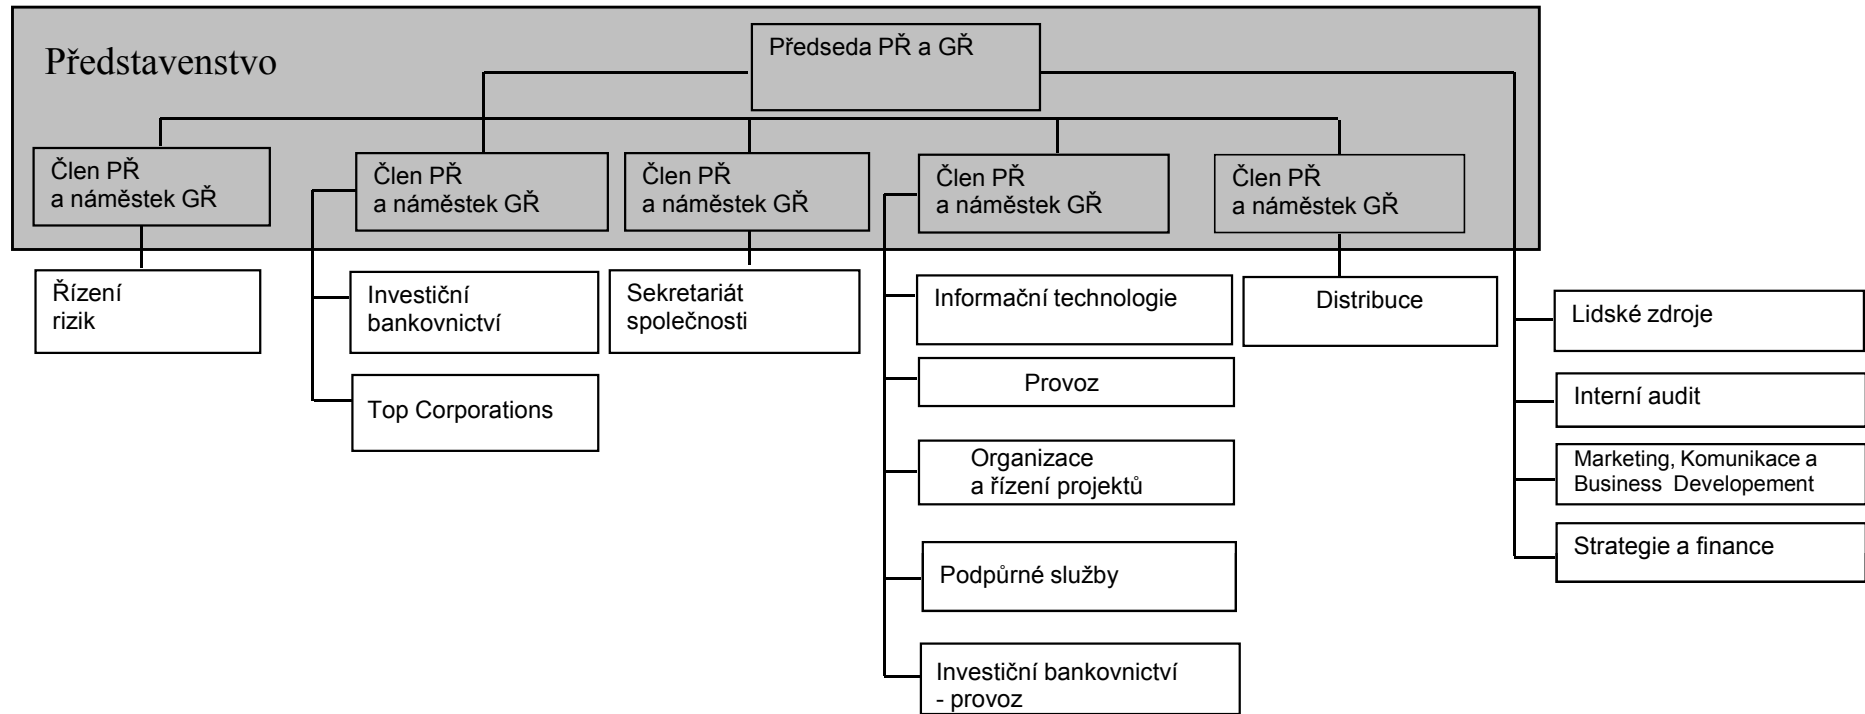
Představenstvo

Předseda PŘ a GŘ

Člen PŘ a náměstek GŘ

Člen PŘ a náměstek GŘ

Člen PŘ a náměstek GŘ

Člen PŘ a náměstek GŘ

Člen PŘ a náměstek GŘ

Řízení rizik

Investiční bankovnictví

Top Corporations

Sekretariát společnosti

Informační technologie

Provoz

Organizace a řízení projektů

Podpůrné služby

Investiční bankovnictví - provoz

Distribuce

Lidské zdroje

Interní audit

Marketing, Komunikace a Business Developement

Strategie a finance